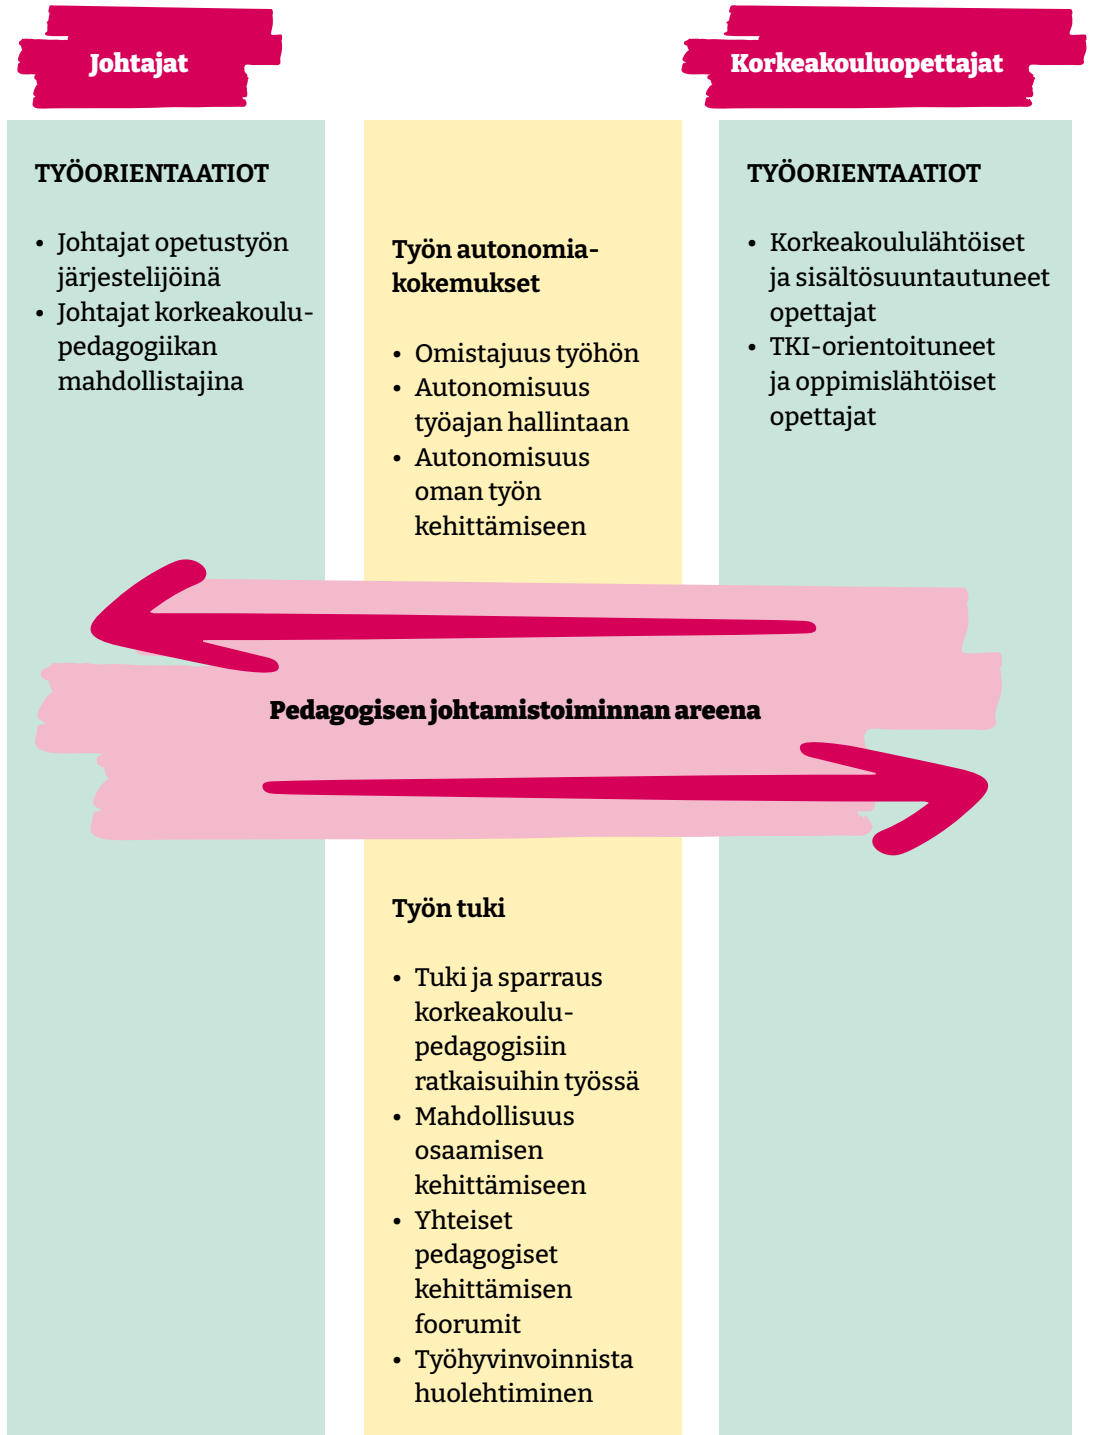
Johtajat

Korkeakouluopettajat

TYÖORIENTAATIOT

- Johtajat opetustyön järjestelijöinä
- Johtajat korkeakoulupedagogiikan mahdollistajina

Työn autonomiakokemukset

- Omistajuus työhön
- Autonomisuus työajan hallintaan
- Autonomisuus oman työn kehittämiseen

TYÖORIENTAATIOT

- Korkeakoululähtöiset ja sisältösuuntautuneet opettajat
- TKI-orientoituneet ja oppimislähtöiset opettajat

Pedagogisen johtamistoiminnan areena

Työn tuki

- Tuki ja sparraus korkeakoulupedagogisiin ratkaisuihin työssä
- Mahdollisuus osaamisen kehittämiseen
- Yhteiset pedagogiset kehittämisen foorumit
- Työhyvinvoinnista huolehtiminen